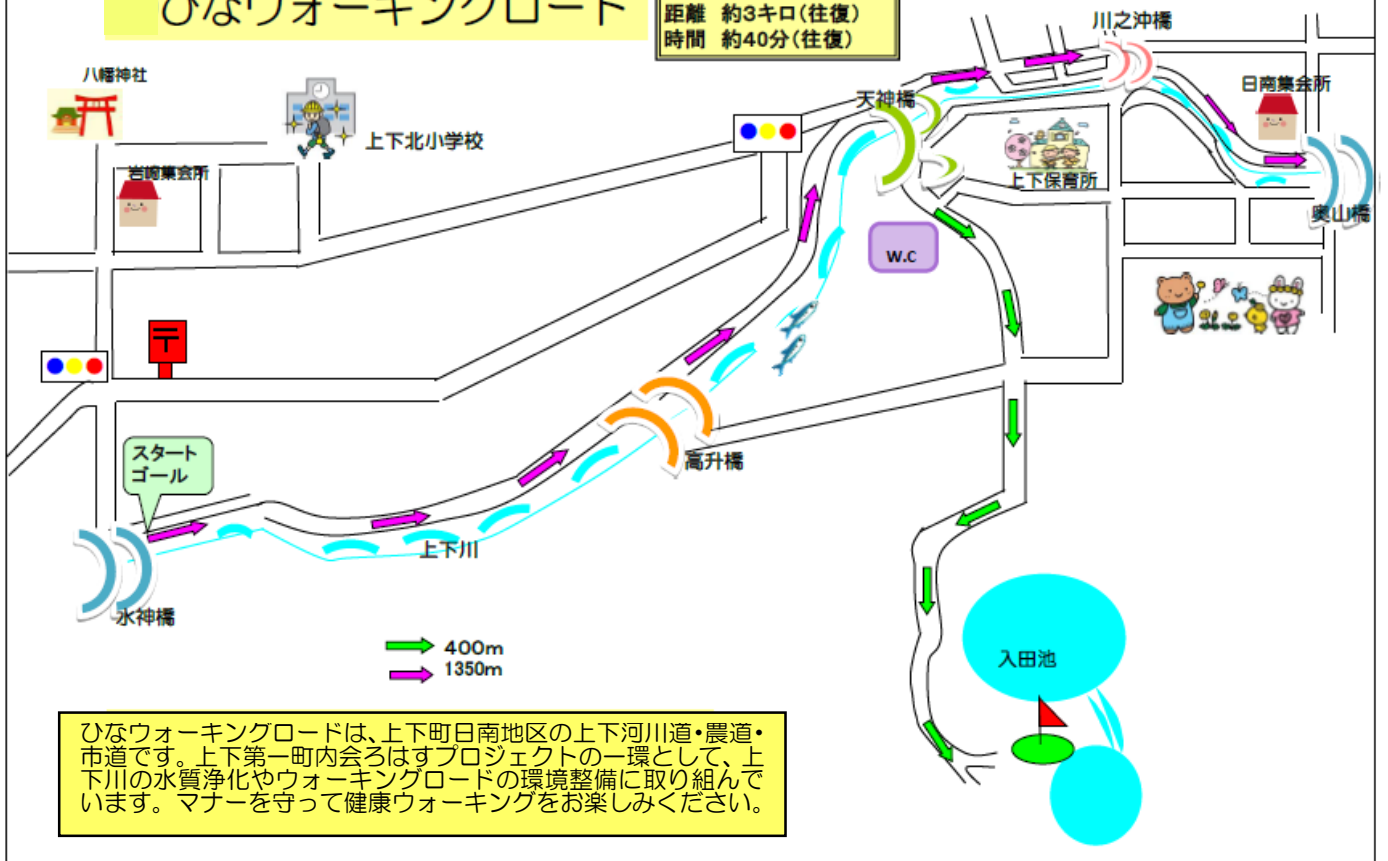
ひなウォーキングロード

距離 約3キロ(往復)
時間 約40分(往復)

川之沖橋

八幡神社

上下北小学校

天神橋

日南集会所

岩崎集会所

上下保育所

奥山橋

w.c

スタート
ゴール

高升橋

上下川

水神橋

入田池

400m
1350m

ひなウォーキングロードは、上下町日南地区の上下河川道・農道・市道です。上下第一町内会ろはすプロジェクトの一環として、上下川の水質浄化やウォーキングロードの環境整備に取り組んでいます。マナーを守って健康ウォーキングをお楽しみください。